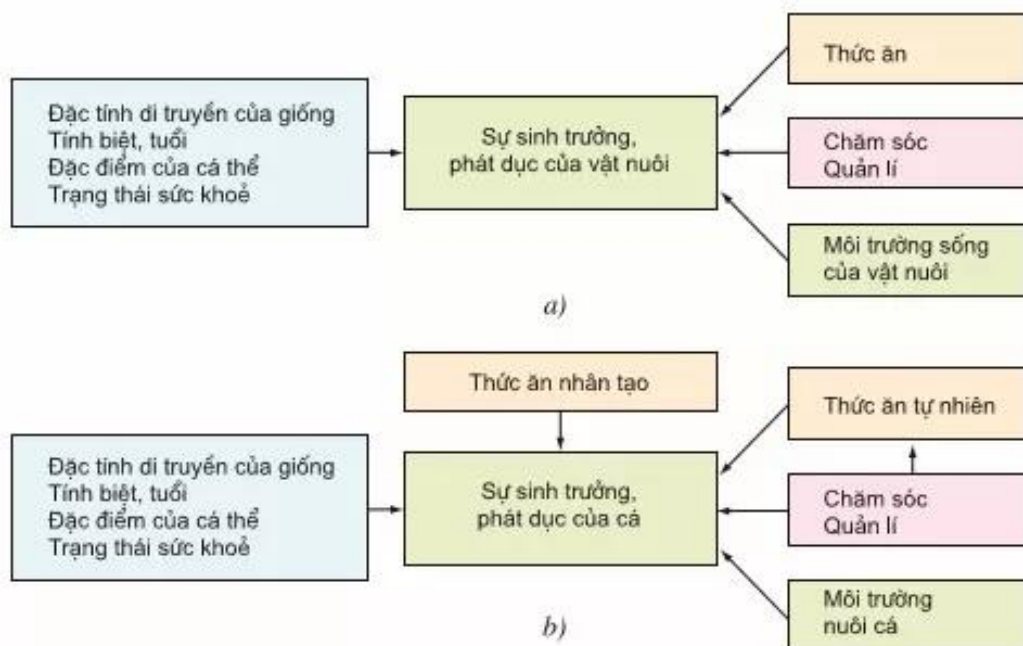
Thức ăn

Đặc tính di truyền của giống
Tính biệt, tuổi
Đặc điểm của cá thể
Trạng thái sức khoẻ

Sự sinh trưởng, phát dục của vật nuôi

Chăm sóc
Quản lí

Môi trường sống của vật nuôi

a)

Thức ăn nhân tạo

Thức ăn tự nhiên

Đặc tính di truyền của giống
Tính biệt, tuổi
Đặc điểm của cá thể
Trạng thái sức khoẻ

Sự sinh trưởng, phát dục của cá

Chăm sóc
Quản lí

Môi trường nuôi cá

b)